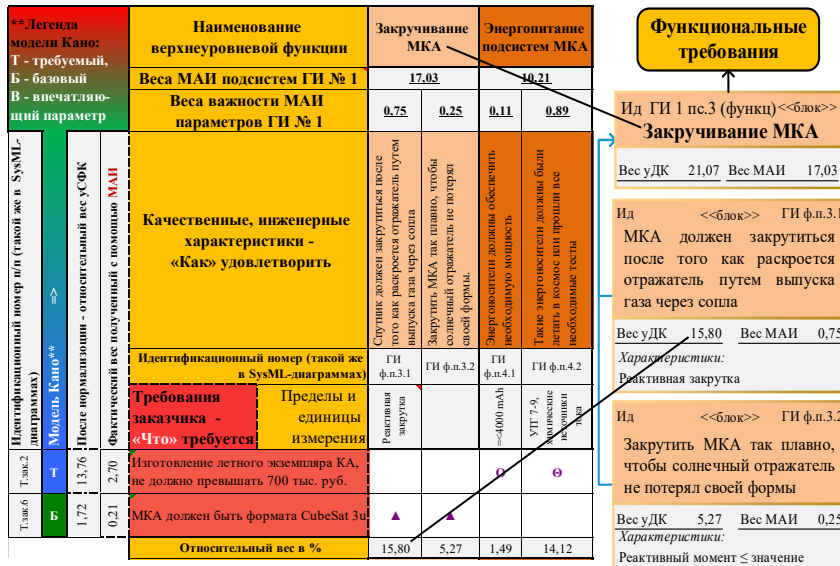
**Легенда модели Кано:
Т - требуемый,
Б - базовый
В - впечатляющий параметр

Наименование верхнеуровневой функции

Закручивание МКА

Энергопитание подсистем МКА

Веса МАИ подсистем ГИ № 1

17,03

10,21

Веса важности МАИ параметров ГИ № 1

0,75

0,25

0,11

0,89

Идентификационный номер п/п (такой же в SysML-диаграммах)

Модель Кано** =>

После нормализации - относительный вес уСФК

Фактический вес полученный с помощью МАИ

Качественные, инженерные характеристики - «Как» удовлетворить

Спутник должен закрутиться после того как раскроется отражатель путем выпуска газа через сопла

Закрутить МКА так плавно, чтобы солнечный отражатель не потерял своей формы

Энергоносители должны обеспечить необходимую мощность

Также энергоносители должны были летать в космос или прошли все необходимые тесты

Идентификационный номер (такой же в SysML-диаграммах)

ГИ ф.п.3.1

ГИ ф.п.3.2

ГИ ф.п.4.1

ГИ ф.п.4.2

Требования заказчика - «Что» требуется

Пределы и единицы измерения

Реактивная закрутка

<4000 mAh

УТ 7-9, химические источники тока

| Т.зак.2 | Т | 13,76 | 2,70 | Изготовление летного экземпляра КА, не должно превышать 700 тыс. руб. | | | ο | ο |
|---|---|---|---|---|---|---|---|---|
| Т.зак.6 | Б | 1,72 | 0,21 | МКА должен быть формата CubeSat 3u | ▲ | ▲ | | |

Относительный вес в %

15,80

5,27

1,49

14,12

Функциональные требования

Ид ГИ 1 пс.3 (функц)<<блок>>
Закручивание МКА
Вес уДК 21,07 Вес МАИ 17,03

Ид <<блок>> ГИ ф.п.3.1
МКА должен закрутиться после того как раскроется отражатель путем выпуска газа через сопла
Вес уДК 15,80 Вес МАИ 0,75
Характеристики:
Реактивная закрутка

Ид <<блок>> ГИ ф.п.3.2
Закрутить МКА так плавно, чтобы солнечный отражатель не потерял своей формы
Вес уДК 5,27 Вес МАИ 0,25
Характеристики:
Реактивный момент ≤ значение